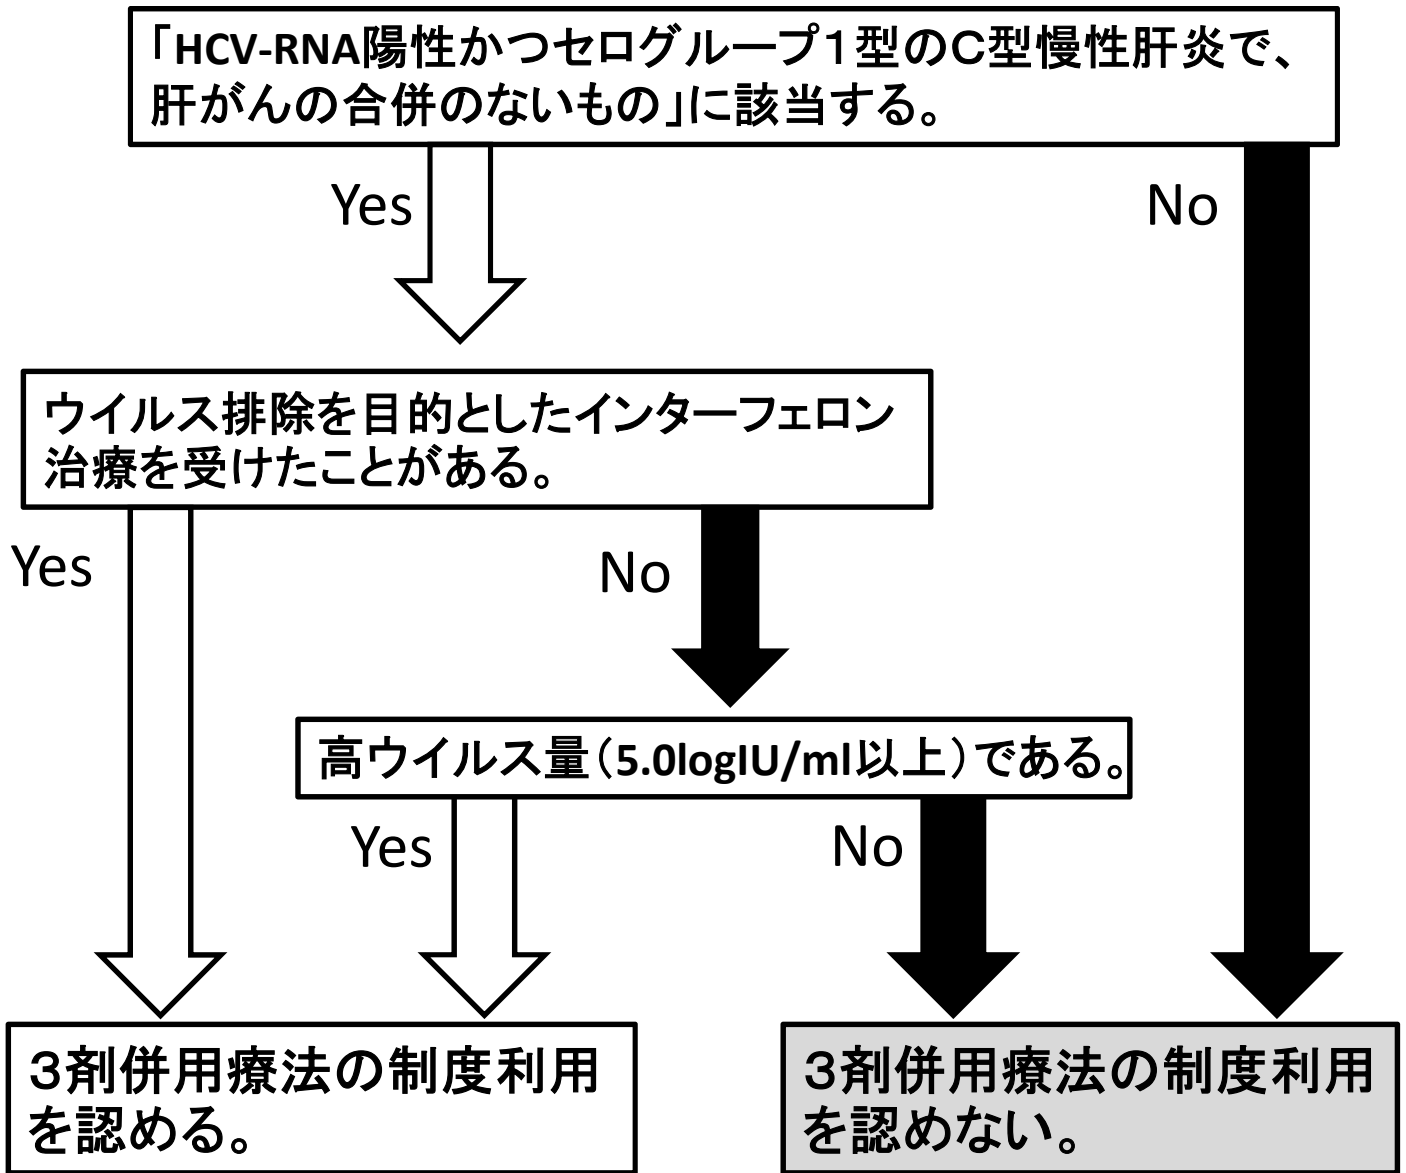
「HCV-RNA陽性かつセログループ1型のC型慢性肝炎で、肝がんの合併のないもの」に該当する。

Yes

No

ウイルス排除を目的としたインターフェロン治療を受けたことがある。

Yes

No

高ウイルス量（5.0logIU/ml以上）である。

Yes

No

3剤併用療法の制度利用を認める。

3剤併用療法の制度利用を認めない。